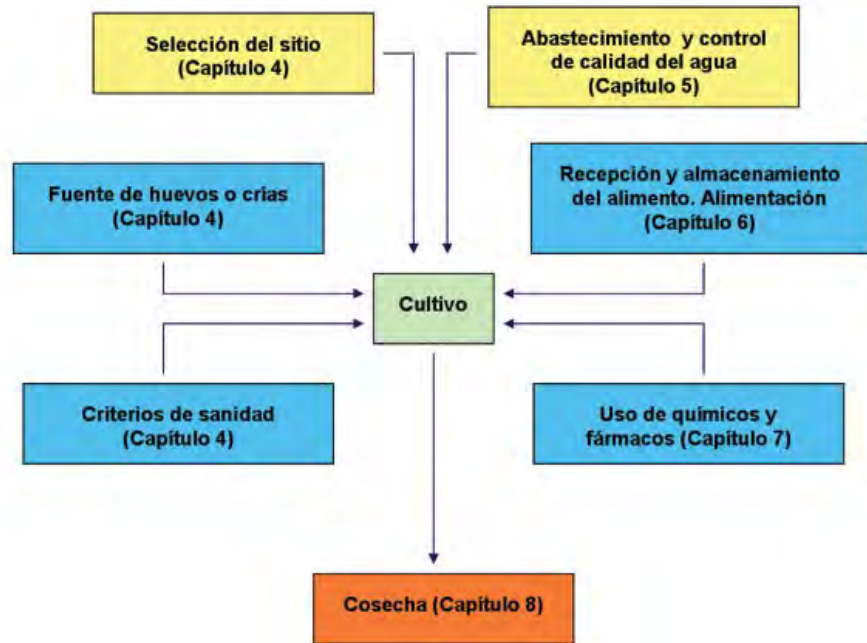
Selección del sitio (Capítulo 4)

Abastecimiento y control de calidad del agua (Capítulo 5)

Fuente de huevos o crías (Capítulo 4)

Recepción y almacenamiento del alimento. Alimentación (Capítulo 6)

Cultivo

Criterios de sanidad (Capítulo 4)

Uso de químicos y fármacos (Capítulo 7)

Cosecha (Capítulo 8)